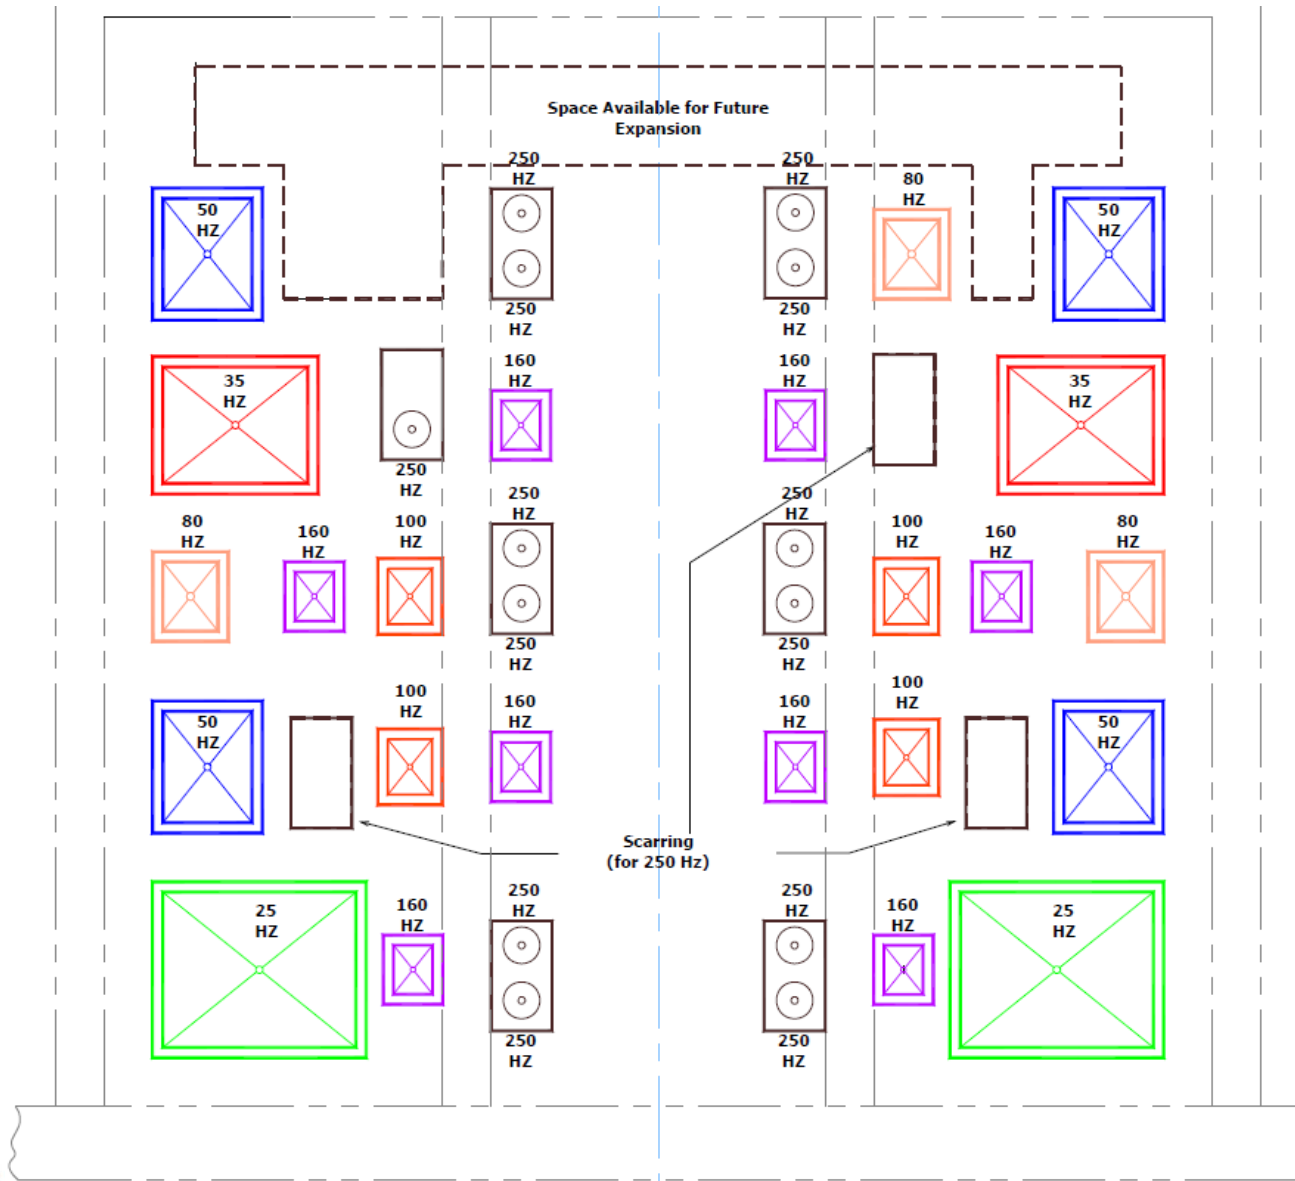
Space Available for Future Expansion

250 HZ
250 HZ
80 HZ
50 HZ
50 HZ
250 HZ
250 HZ
35 HZ
160 HZ
160 HZ
35 HZ
250 HZ
250 HZ
250 HZ
80 HZ
160 HZ
100 HZ
100 HZ
160 HZ
80 HZ
250 HZ
250 HZ
100 HZ
160 HZ
160 HZ
100 HZ
50 HZ
50 HZ
Scarring (for 250 Hz)
250 HZ
250 HZ
25 HZ
160 HZ
160 HZ
25 HZ
250 HZ
250 HZ